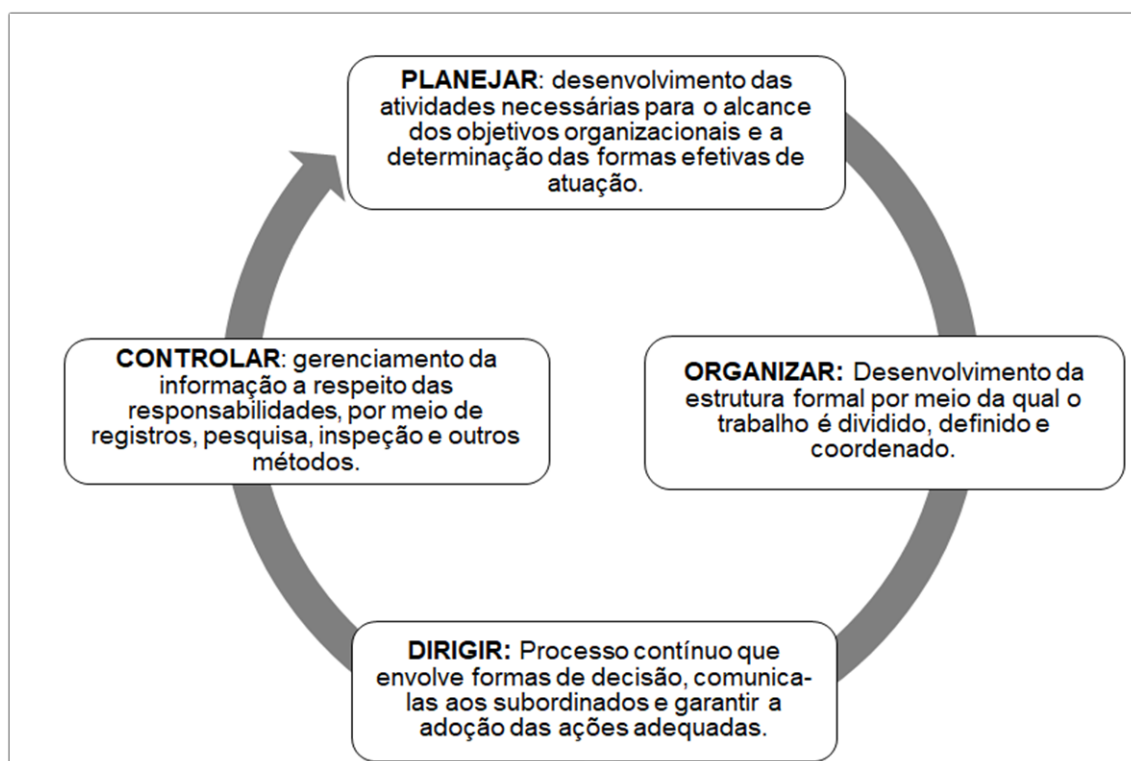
**PLANEJAR**: desenvolvimento das atividades necessárias para o alcance dos objetivos organizacionais e a determinação das formas efetivas de atuação.

**ORGANIZAR:** Desenvolvimento da estrutura formal por meio da qual o trabalho é dividido, definido e coordenado.

**DIRIGIR:** Processo contínuo que envolve formas de decisão, comunica-las aos subordinados e garantir a adoção das ações adequadas.

**CONTROLAR**: gerenciamento da informação a respeito das responsabilidades, por meio de registros, pesquisa, inspeção e outros métodos.